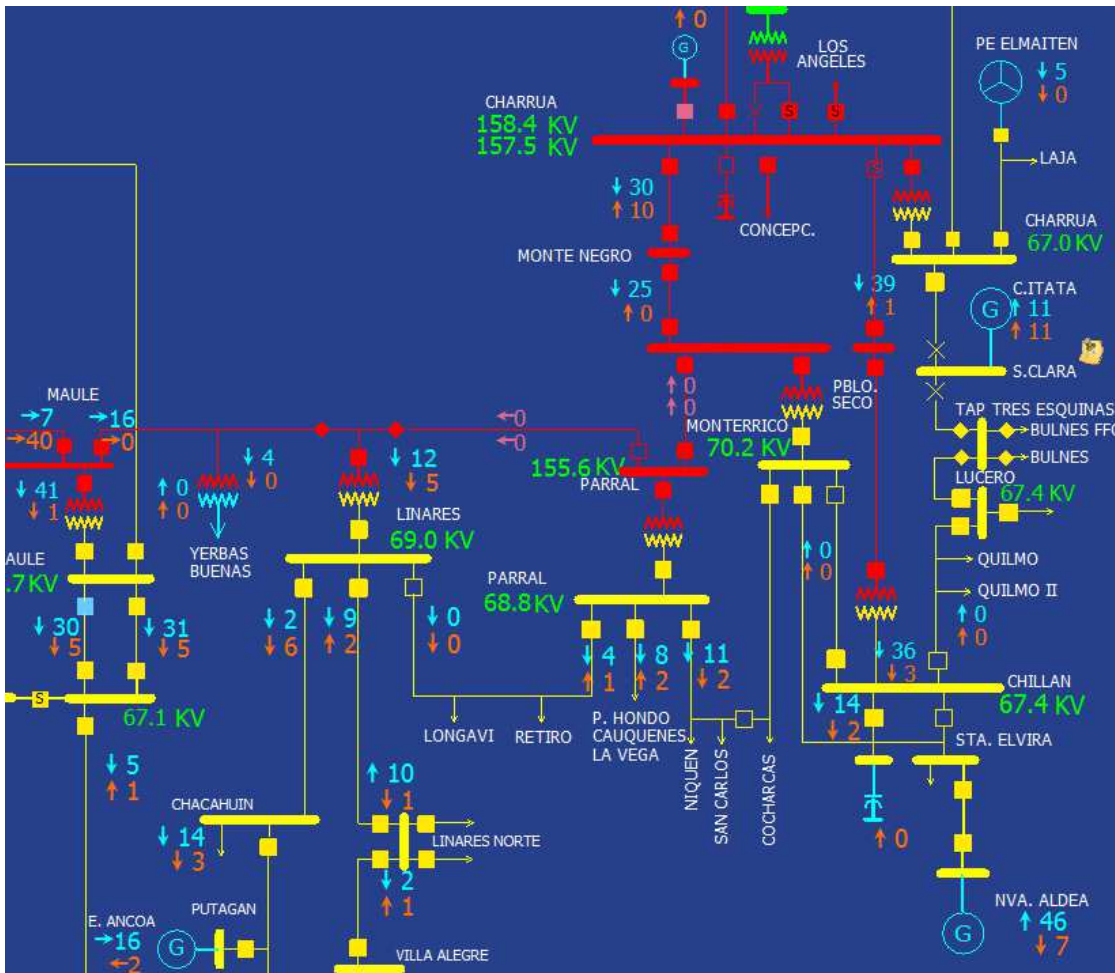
↑0
G
LOS ANGELES
PE ELMAITEN
↓5
↓0
CHARRUA
158.4 KV
157.5 KV
S
S
LAJA
↓30
↑10
CONCEPC.
CHARRUA
67.0 KV
MONTE NEGRO
↓39
↑1
C.ITATA
↓25
↑0
G
↑11
↑11
S.CLARA
MAULE
↑0
↑0
PBLO. SECO
→7
→16
←0
TAP TRES ESQUINAS
→40
→0
←0
MONTERRICO
BULNES FFC
155.6 KV
70.2 KV
BULNES
↓41
↑1
↑0
↑0
↓4
↓0
↓12
↓5
PARRAL
LUCERO
67.4 KV
LINARES
AULE
YERBAS BUENAS
69.0 KV
.7 KV
↑0
↑0
QUILMO
PARRAL
QUILMO II
68.8 KV
↑0
↑0
↓30
↓5
↓31
↓5
↓2
↓6
↓9
↑2
↓0
↓0
↓36
↓3
↓4
↑1
↓8
↑2
↓11
↓2
CHILLAN
S
67.4 KV
67.1 KV
↓14
↓2
LONGAVI
RETIRO
P. HONDO
CAUQUENES
LA VEGA
STA. ELVIRA
↓5
↑1
NIQUEN
SAN CARLOS
COCHARCAS
↑10
↓1
CHACAHUIN
↓14
↓3
LINARES NORTE
↑0
↓2
↑1
E. ANCOA
PUTAGAN
→16
←2
G
NVA. ALDEA
↑46
↓7
G
VILLA ALEGRE